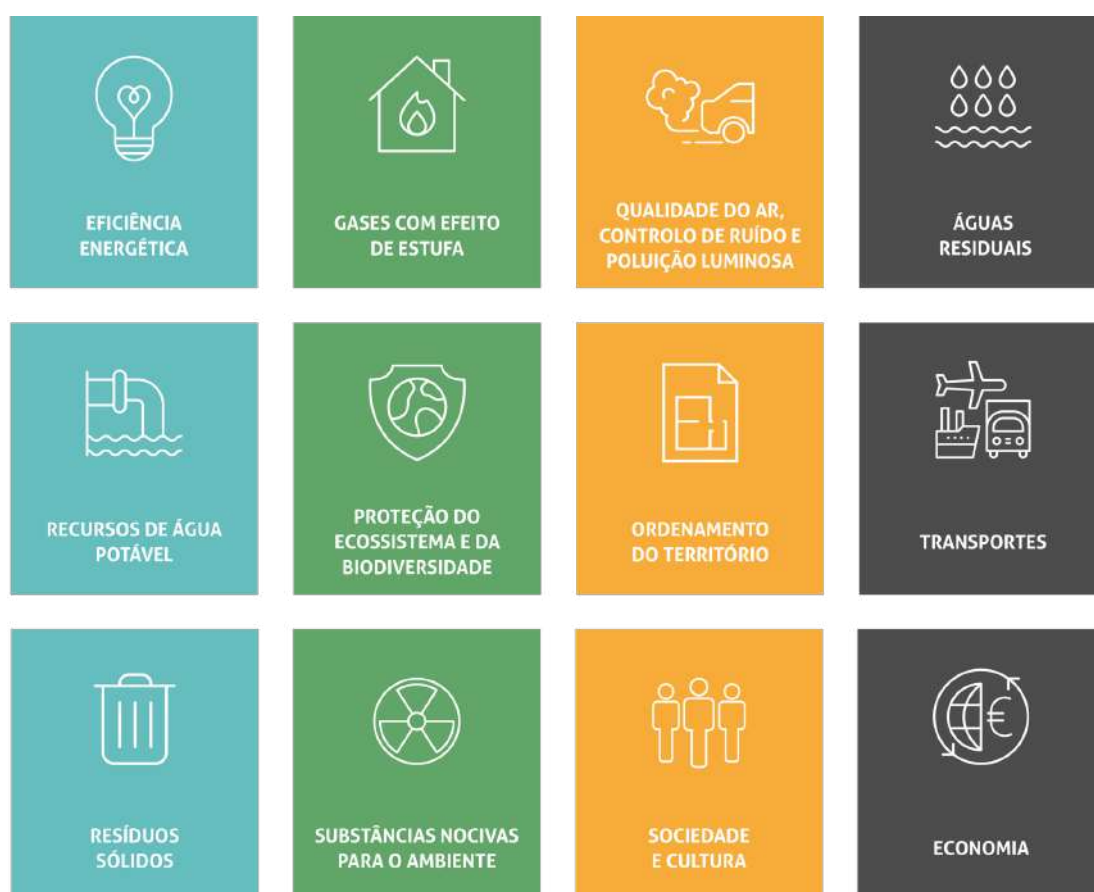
EFICIÊNCIA ENERGÉTICA

GASES COM EFEITO DE ESTUFA

QUALIDADE DO AR, CONTROLO DE RUÍDO E POLUIÇÃO LUMINOSA

ÁGUAS RESIDUAIS

RECURSOS DE ÁGUA POTÁVEL

PROTEÇÃO DO ECOSSISTEMA E DA BIODIVERSIDADE

ORDENAMENTO DO TERRITÓRIO

TRANSPORTES

RESÍDUOS SÓLIDOS

SUBSTÂNCIAS NOCIVAS PARA O AMBIENTE

SOCIEDADE E CULTURA

ECONOMIA